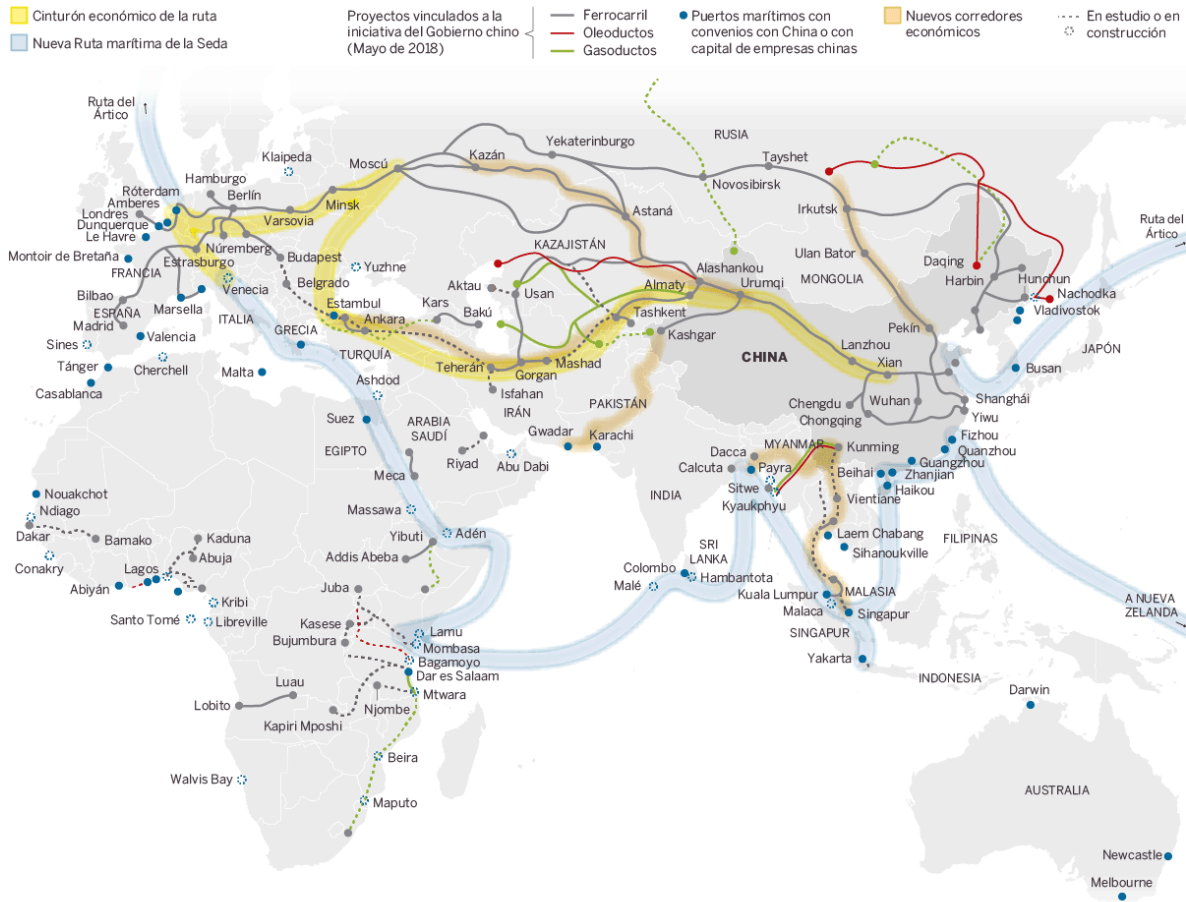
Cinturón económico de la ruta
Nueva Ruta marítima de la Seda

Proyectos vinculados a la iniciativa del Gobierno chino (Mayo de 2018)

Ferrocarril
Oleoductos
Gasoductos

Puertos marítimos con convenios con China o con capital de empresas chinas

Nuevos corredores económicos

En estudio o en construcción

Ruta del Ártico
Ruta del Ártico
RUSIA
Klaipeda
Moscú
Kazán
Yekaterinburgo
Tayshet
Novosibirsk
Irkutsk
Hamburgo
Róterdam
Amberes
Berlín
Londres
Dunquerque
Le Havre
Varsovia
Minsk
Astaná
Montoir de Bretaña
Núremberg
Estrasburgo
Budapest
FRANCIA
KAZAJISTÁN
Alashankou
Ulan Bator
MONGOLIA
Daqing
Harbin
Hunchun
Nachodka
Vladivostok
Yuzhne
Venecia
Belgrado
Aktau
Usan
Almaty
Urumqi
Bilbao
Marsella
ESPAÑA
ITALIA
Estambul
Kars
Bakú
Tashkent
Kashgar
Madrid
Valencia
GRECIA
Ankara
Sines
TURQUÍA
Teherán
Mashad
Gorgan
CHINA
Lanzhou
Xian
Pekín
JAPÓN
Busan
Tánger
Cherchell
Malta
Casablanca
Ashdod
Isfahan
IRÁN
PAKISTÁN
Chengdu
Chongqing
Wuhan
Shanghái
Yiwu
Suez
ARABIA SAUDÍ
Gwadar
Karachi
EGIPTO
Riyad
Abu Dabi
MYANMAR
Kunming
Fizhou
Quanzhou
Dacca
Calcuta
Payra
Beihai
Guangzhou
Zhanjian
Haikou
Meca
INDIA
Sitwe
Kyaukphyu
Vientiane
Nouakchot
Ndiago
Massawa
Dakar
Bamako
Kaduna
Abuja
Yibuti
Adén
Conakry
Addis Abeba
Laem Chabang
Sihanoukville
FILIPINAS
SRI LANKA
Lagos
Abiyán
Colombo
Hambantota
Kribi
Juba
Malé
Kuala Lumpur
MALASIA
A NUEVA ZELANDA
Santo Tomé
Libreville
Malaca
Singapur
Kasese
Lamu
Mombasa
SINGAPUR
Bujumbura
Bagamoyo
Dar es Salaam
Yakarta
Luau
Mtwara
INDONESIA
Lobito
Njombe
Darwin
Kapiri Mposhi
Beira
Walvis Bay
AUSTRALIA
Maputo
Newcastle
Melbourne